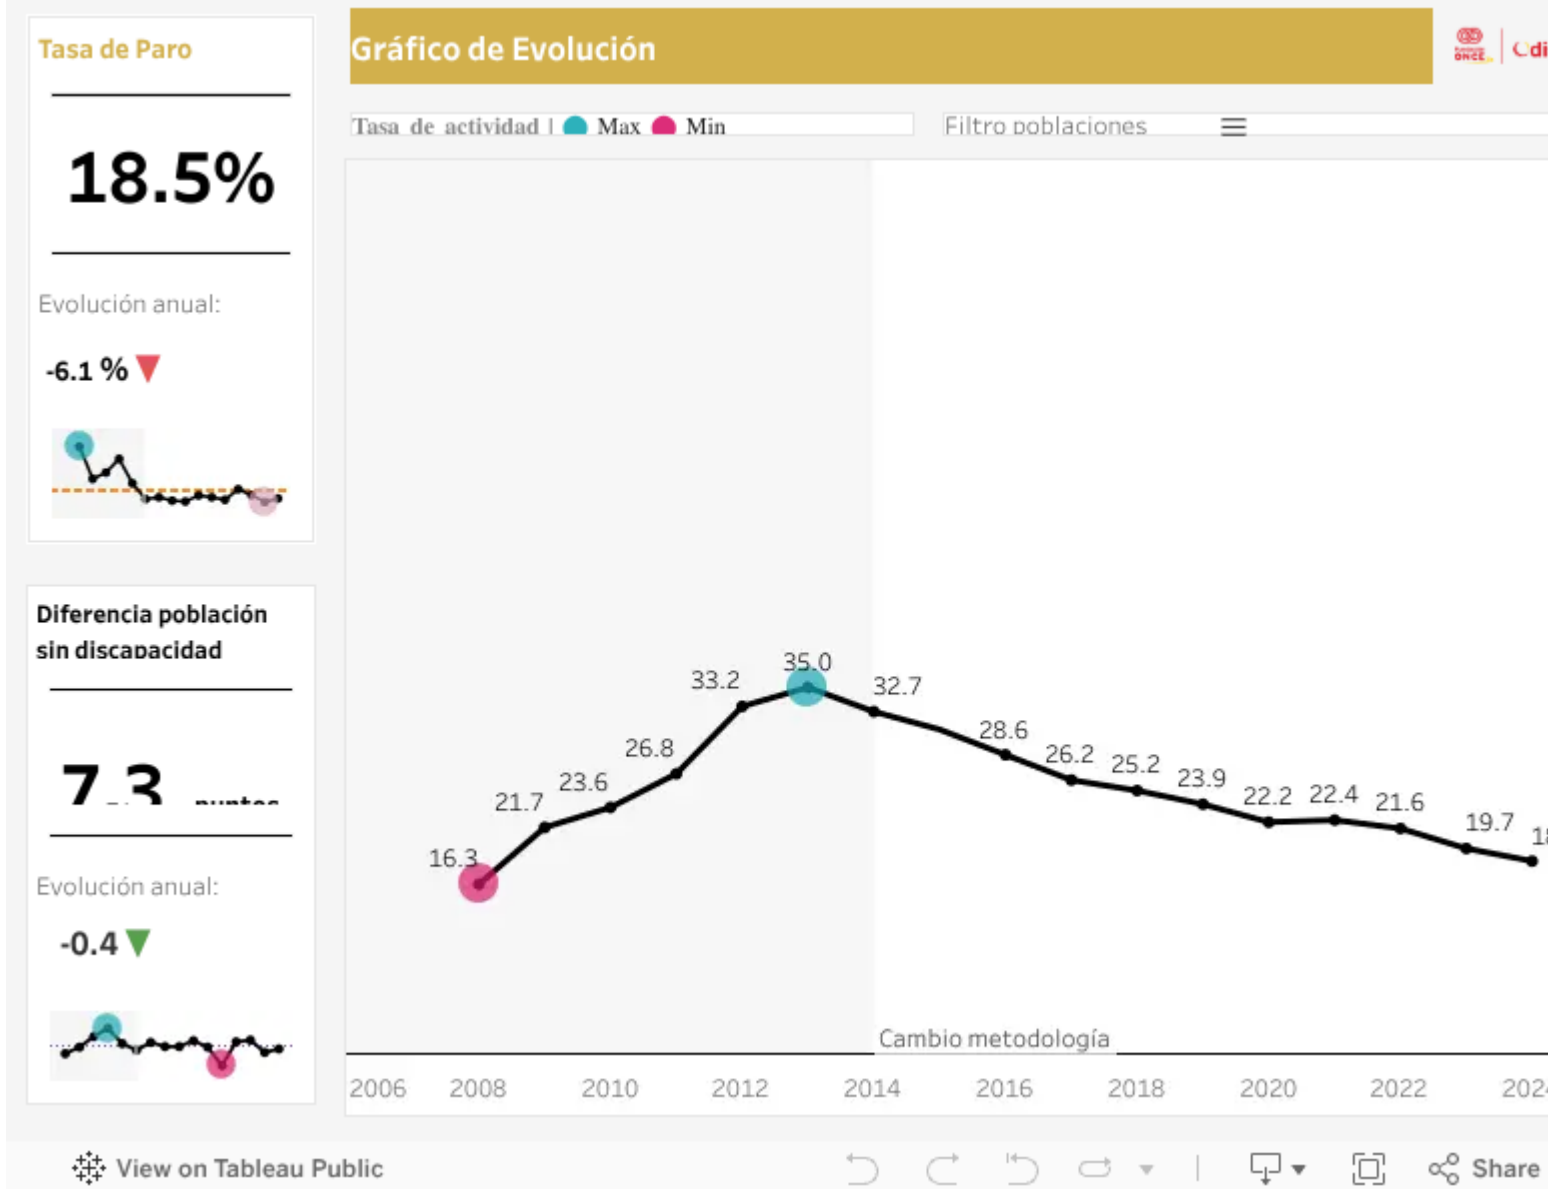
Tasa de Paro

18.5%

Evolución anual:

-6.1 %

Diferencia población sin discapacidad

7.3 puntos

Evolución anual:

-0.4

Gráfico de Evolución

Tasa de actividad | Max Min

Filtro poblaciones

16.3
21.7
23.6
26.8
33.2
35.0
32.7
28.6
26.2
25.2
23.9
22.2
22.4
21.6
19.7
1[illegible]

Cambio metodología

2006 2008 2010 2012 2014 2016 2018 2020 2022 202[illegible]

View on Tableau Public

Share